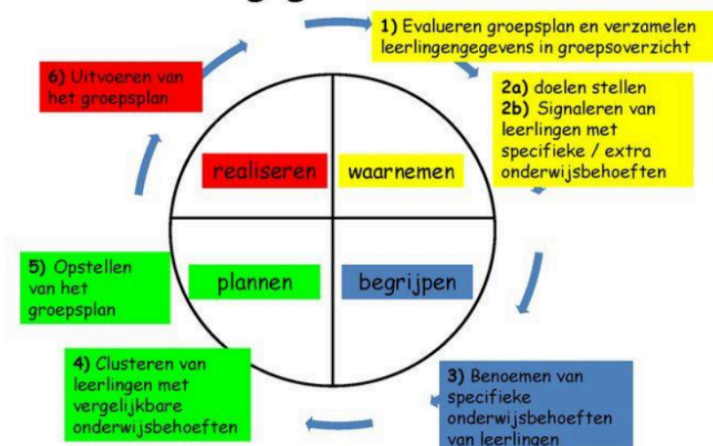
1) Evalueren groepsplan en verzamelen leerlingengegevens in groepsoverzicht

2a) doelen stellen
2b) Signaleren van leerlingen met specifieke / extra onderwijsbehoeften

3) Benoemen van specifieke onderwijsbehoeften van leerlingen

4) Clusteren van leerlingen met vergelijkbare onderwijsbehoeften

5) Opstellen van het groepsplan

6) Uitvoeren van het groepsplan

realiseren

waarnemen

plannen

begrijpen